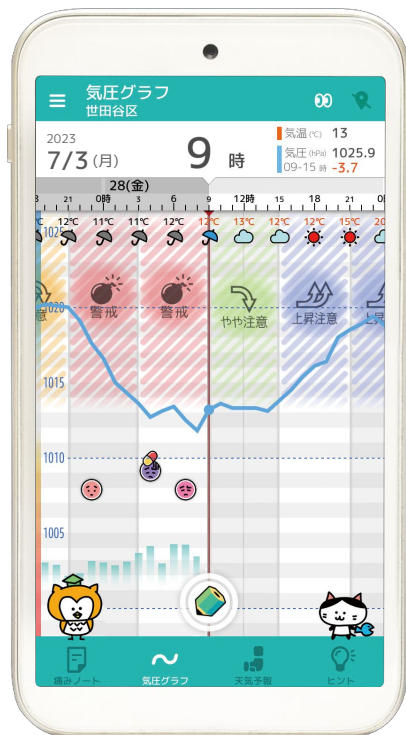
気圧グラフ
世田谷区

2023
7/3(月)
9 時
気温(℃) 13
気圧(hPa) 1025.9
09-15 時 -3.7

28(金)
18 21 0時 3 6 9 12時 15 18 21
℃ 12℃ 11℃ 11℃ 12℃ 12℃ 13℃ 12℃ 12℃ 15℃ 20

1025
1020
警戒
警戒
やや注意
上昇注意
上昇
1015
1010
1005

痛みノート
気圧グラフ
天気予報
ヒント